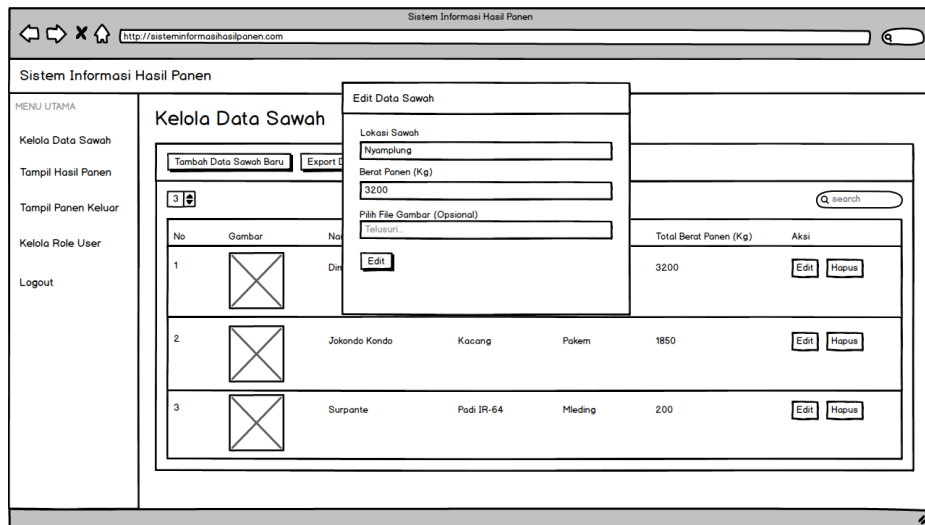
Sistem Informasi Hasil Panen

http://sisteminformasihasilpanen.com

Sistem Informasi Hasil Panen

MENU UTAMA

Kelola Data Sawah

Tampil Hasil Panen

Tampil Panen Keluar

Kelola Role User

Logout

Kelola Data Sawah

Tambah Data Sawah Baru

Export D

3

search

| No | Gambar | Na |  |  | Total Berat Panen (Kg) | Aksi |
|---|---|---|---|---|---|---|
| 1 |  | Dir |  |  | 3200 | Edit Hapus |
| 2 |  | Jokondo Kondo | Kacang | Pakem | 1850 | Edit Hapus |
| 3 |  | Surpante | Padi IR-64 | Mleding | 200 | Edit Hapus |

Edit Data Sawah

Lokasi Sawah

Nyamplung

Berat Panen (Kg)

3200

Pilih File Gambar (Opsional)

Telusuri...

Edit